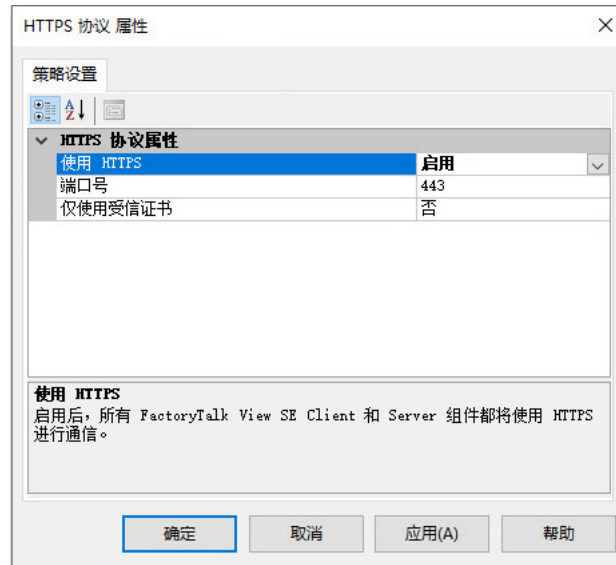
HTTPS 协议 属性

策略设置

HTTPS 协议属性

| | |
|---|---|
| 使用 HTTPS | 启用 |
| 端口号 | 443 |
| 仅使用受信证书 | 否 |

使用 HTTPS
启用后，所有 FactoryTalk View SE Client 和 Server 组件都将使用 HTTPS 进行通信。

确定 取消 应用(A) 帮助